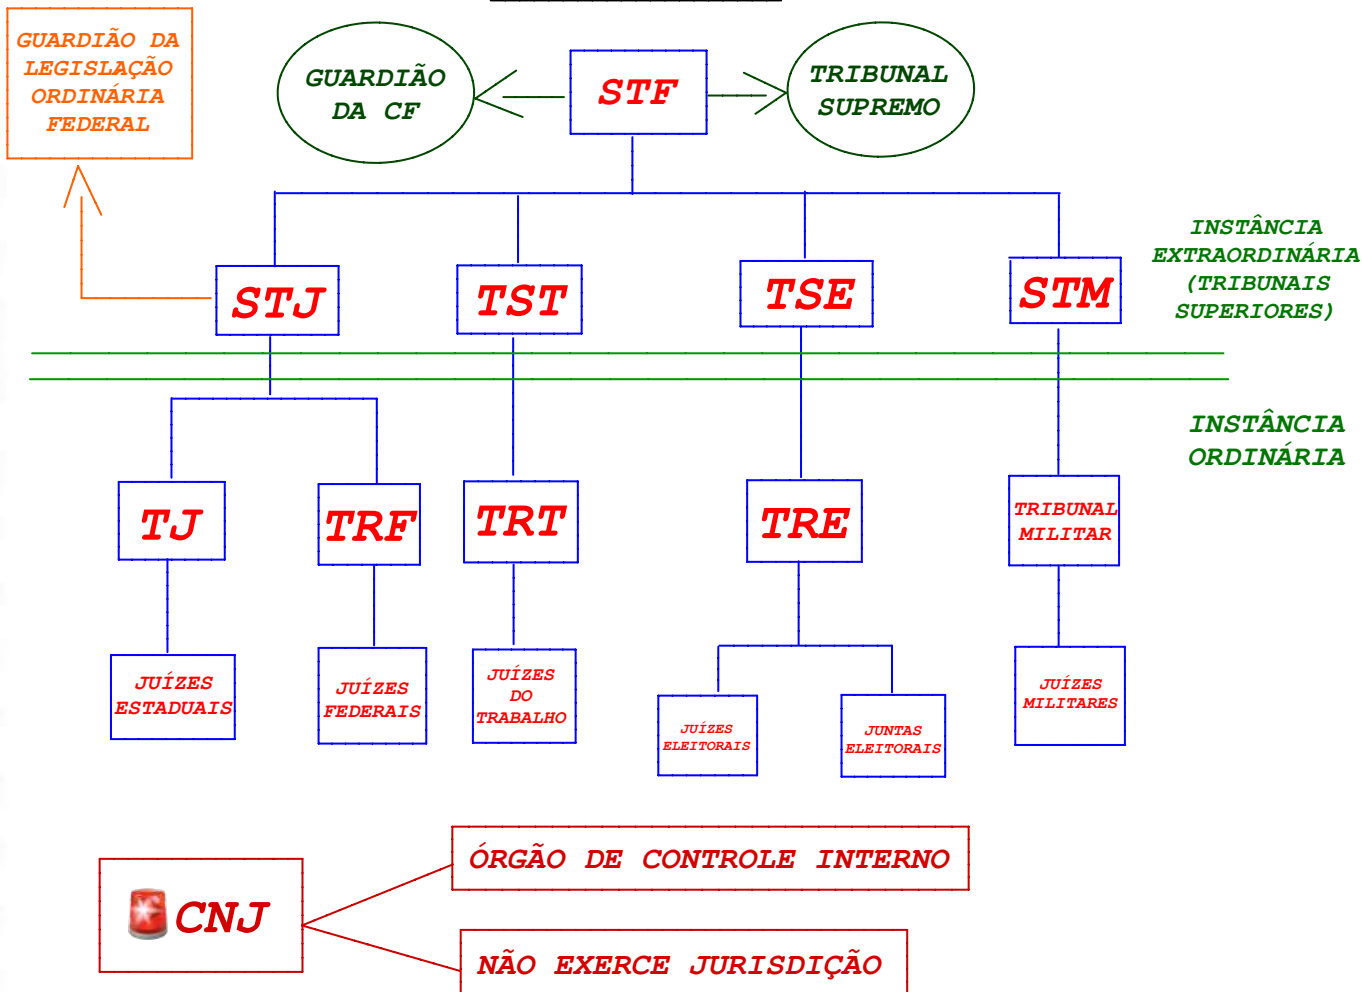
GUARDIÃO DA LEGISLAÇÃO ORDINÁRIA FEDERAL

GUARDIÃO DA CF

STF

TRIBUNAL SUPREMO

INSTÂNCIA EXTRAORDINÁRIA (TRIBUNAIS SUPERIORES)

STJ

TST

TSE

STM

INSTÂNCIA ORDINÁRIA

TJ

TRF

TRT

TRE

TRIBUNAL MILITAR

JUÍZES ESTADUAIS

JUÍZES FEDERAIS

JUÍZES DO TRABALHO

JUÍZES ELEITORAIS

JUNTAS ELEITORAIS

JUÍZES MILITARES

CNJ

ÓRGÃO DE CONTROLE INTERNO

NÃO EXERCE JURISDIÇÃO